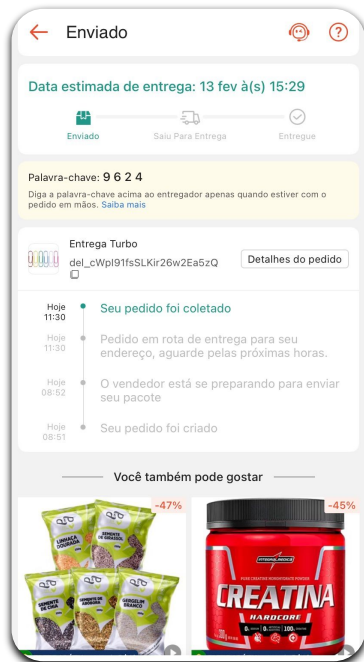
Enviado

Data estimada de entrega: 13 fev à(s) 15:29

Enviado Saiu Para Entrega Entregue

Palavra-chave: 9 6 2 4

Diga a palavra-chave acima ao entregador apenas quando estiver com o pedido em mãos. Saiba mais

Entrega Turbo
del_cWpl91fsSLKir26w2Ea5zQ

Detalhes do pedido

Hoje 11:30 Seu pedido foi coletado

Hoje 11:30 Pedido em rota de entrega para seu endereço, aguarde pelas próximas horas.

Hoje 08:52 O vendedor está se preparando para enviar seu pacote

Hoje 08:51 Seu pedido foi criado

Você também pode gostar

-47%

LINHAÇA DOURADA
SEMENTE DE GIRASSOL
SEMENTE DE CHIA
SEMENTE DE ABÓBORA
GERGELIM BRANCO

-45%

INTEGRALMEDICA
CREATINA
HARDCORE